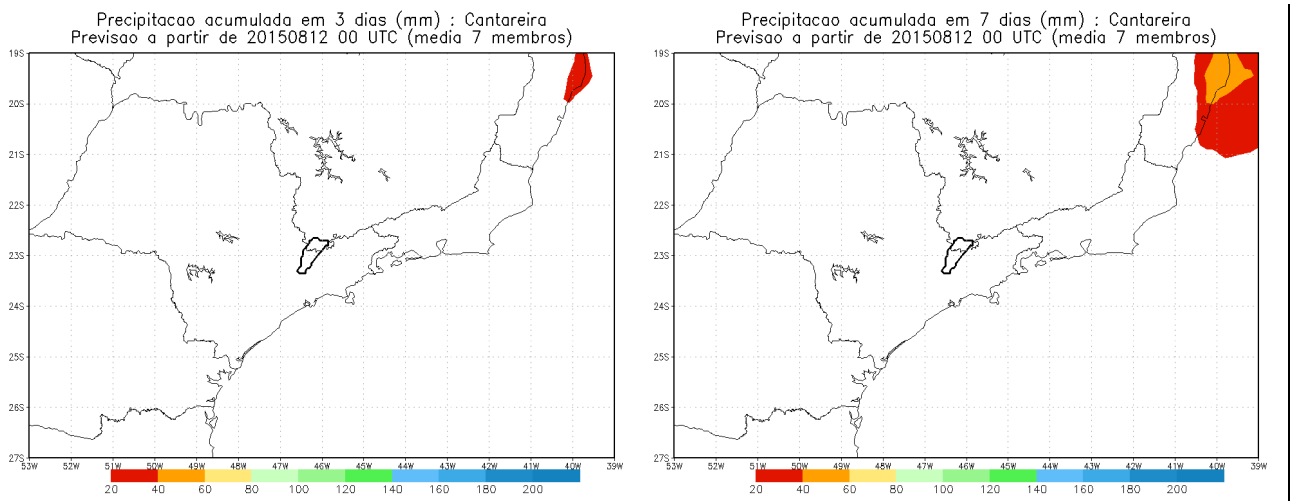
Precipitacao acumulada em 3 dias (mm) : Cantareira
Previsao a partir de 20150812 00 UTC (media 7 membros)

19S
20S
21S
22S
23S
24S
25S
26S
27S
53W 52W 51W 50W 49W 48W 47W 46W 45W 44W 43W 42W 41W 40W 39W

20 40 60 80 100 120 140 160 180 200

Precipitacao acumulada em 7 dias (mm) : Cantareira
Previsao a partir de 20150812 00 UTC (media 7 membros)

19S
20S
21S
22S
23S
24S
25S
26S
27S
53W 52W 51W 50W 49W 48W 47W 46W 45W 44W 43W 42W 41W 40W 39W

20 40 60 80 100 120 140 160 180 200